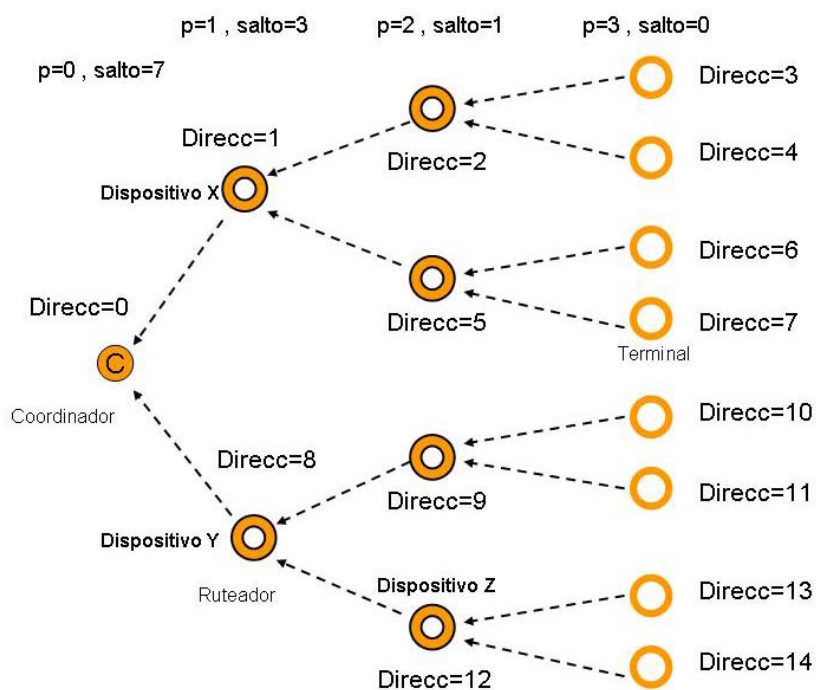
p=1 , salto=3

p=2 , salto=1

p=3 , salto=0

p=0 , salto=7

Direcc=3

Direcc=1

Direcc=4

Direcc=2

Dispositivo X

Direcc=6

Direcc=0

Direcc=5

Direcc=7

C

Terminal

Coordinador

Direcc=10

Direcc=8

Direcc=9

Direcc=11

Dispositivo Y

Ruteador

Dispositivo Z

Direcc=13

Direcc=12

Direcc=14